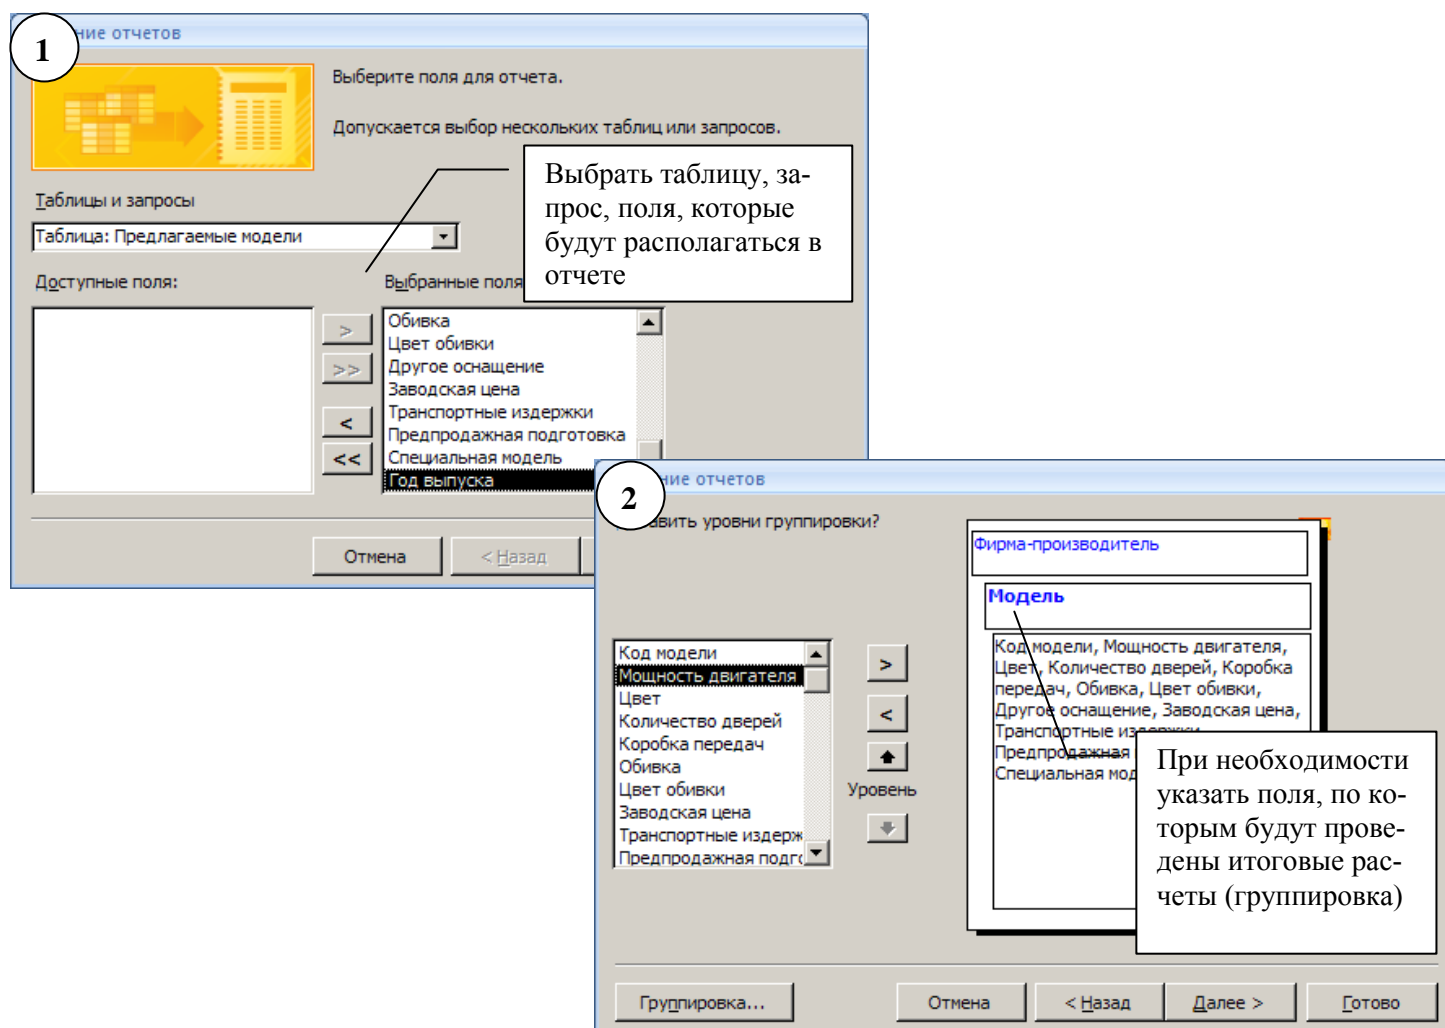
1

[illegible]ние отчетов

Выберите поля для отчета.

Допускается выбор нескольких таблиц или запросов.

Выбрать таблицу, запрос, поля, которые будут располагаться в отчете

Таблицы и запросы

Таблица: Предлагаемые модели

Доступные поля:

Выбранные поля

>
>>
<
<<

Обивка
Цвет обивки
Другое оснащение
Заводская цена
Транспортные издержки
Предпродажная подготовка
Специальная модель
Год выпуска

Отмена
< Назад

2

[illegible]ние отчетов

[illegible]авить уровни группировки?

Фирма-производитель

Модель

Код модели, Мощность двигателя, Цвет, Количество дверей, Коробка передач, Обивка, Цвет обивки, Другое оснащение, Заводская цена, Транспортные из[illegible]
Предпродажная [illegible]
Специальная мод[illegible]

При необходимости указать поля, по которым будут проведены итоговые расчеты (группировка)

Код модели
Мощность двигателя
Цвет
Количество дверей
Коробка передач
Обивка
Цвет обивки
Заводская цена
Транспортные издерж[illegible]
Предпродажная подго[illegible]

>
<
Уровень

Группировка...
Отмена
< Назад
Далее >
Готово